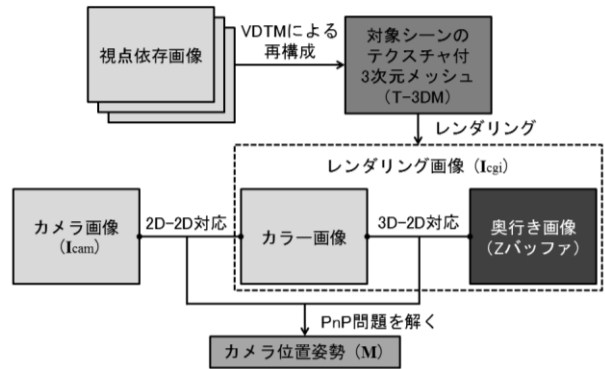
視点依存画像

VDTMによる再構成

対象シーンのテクスチャ付3次元メッシュ（T-3DM）

レンダリング

レンダリング画像（$\mathbf{I}_{cgi}$）

カメラ画像（$\mathbf{I}_{cam}$）

2D-2D対応

カラー画像

3D-2D対応

奥行き画像（Zバッファ）

PnP問題を解く

カメラ位置姿勢（M）